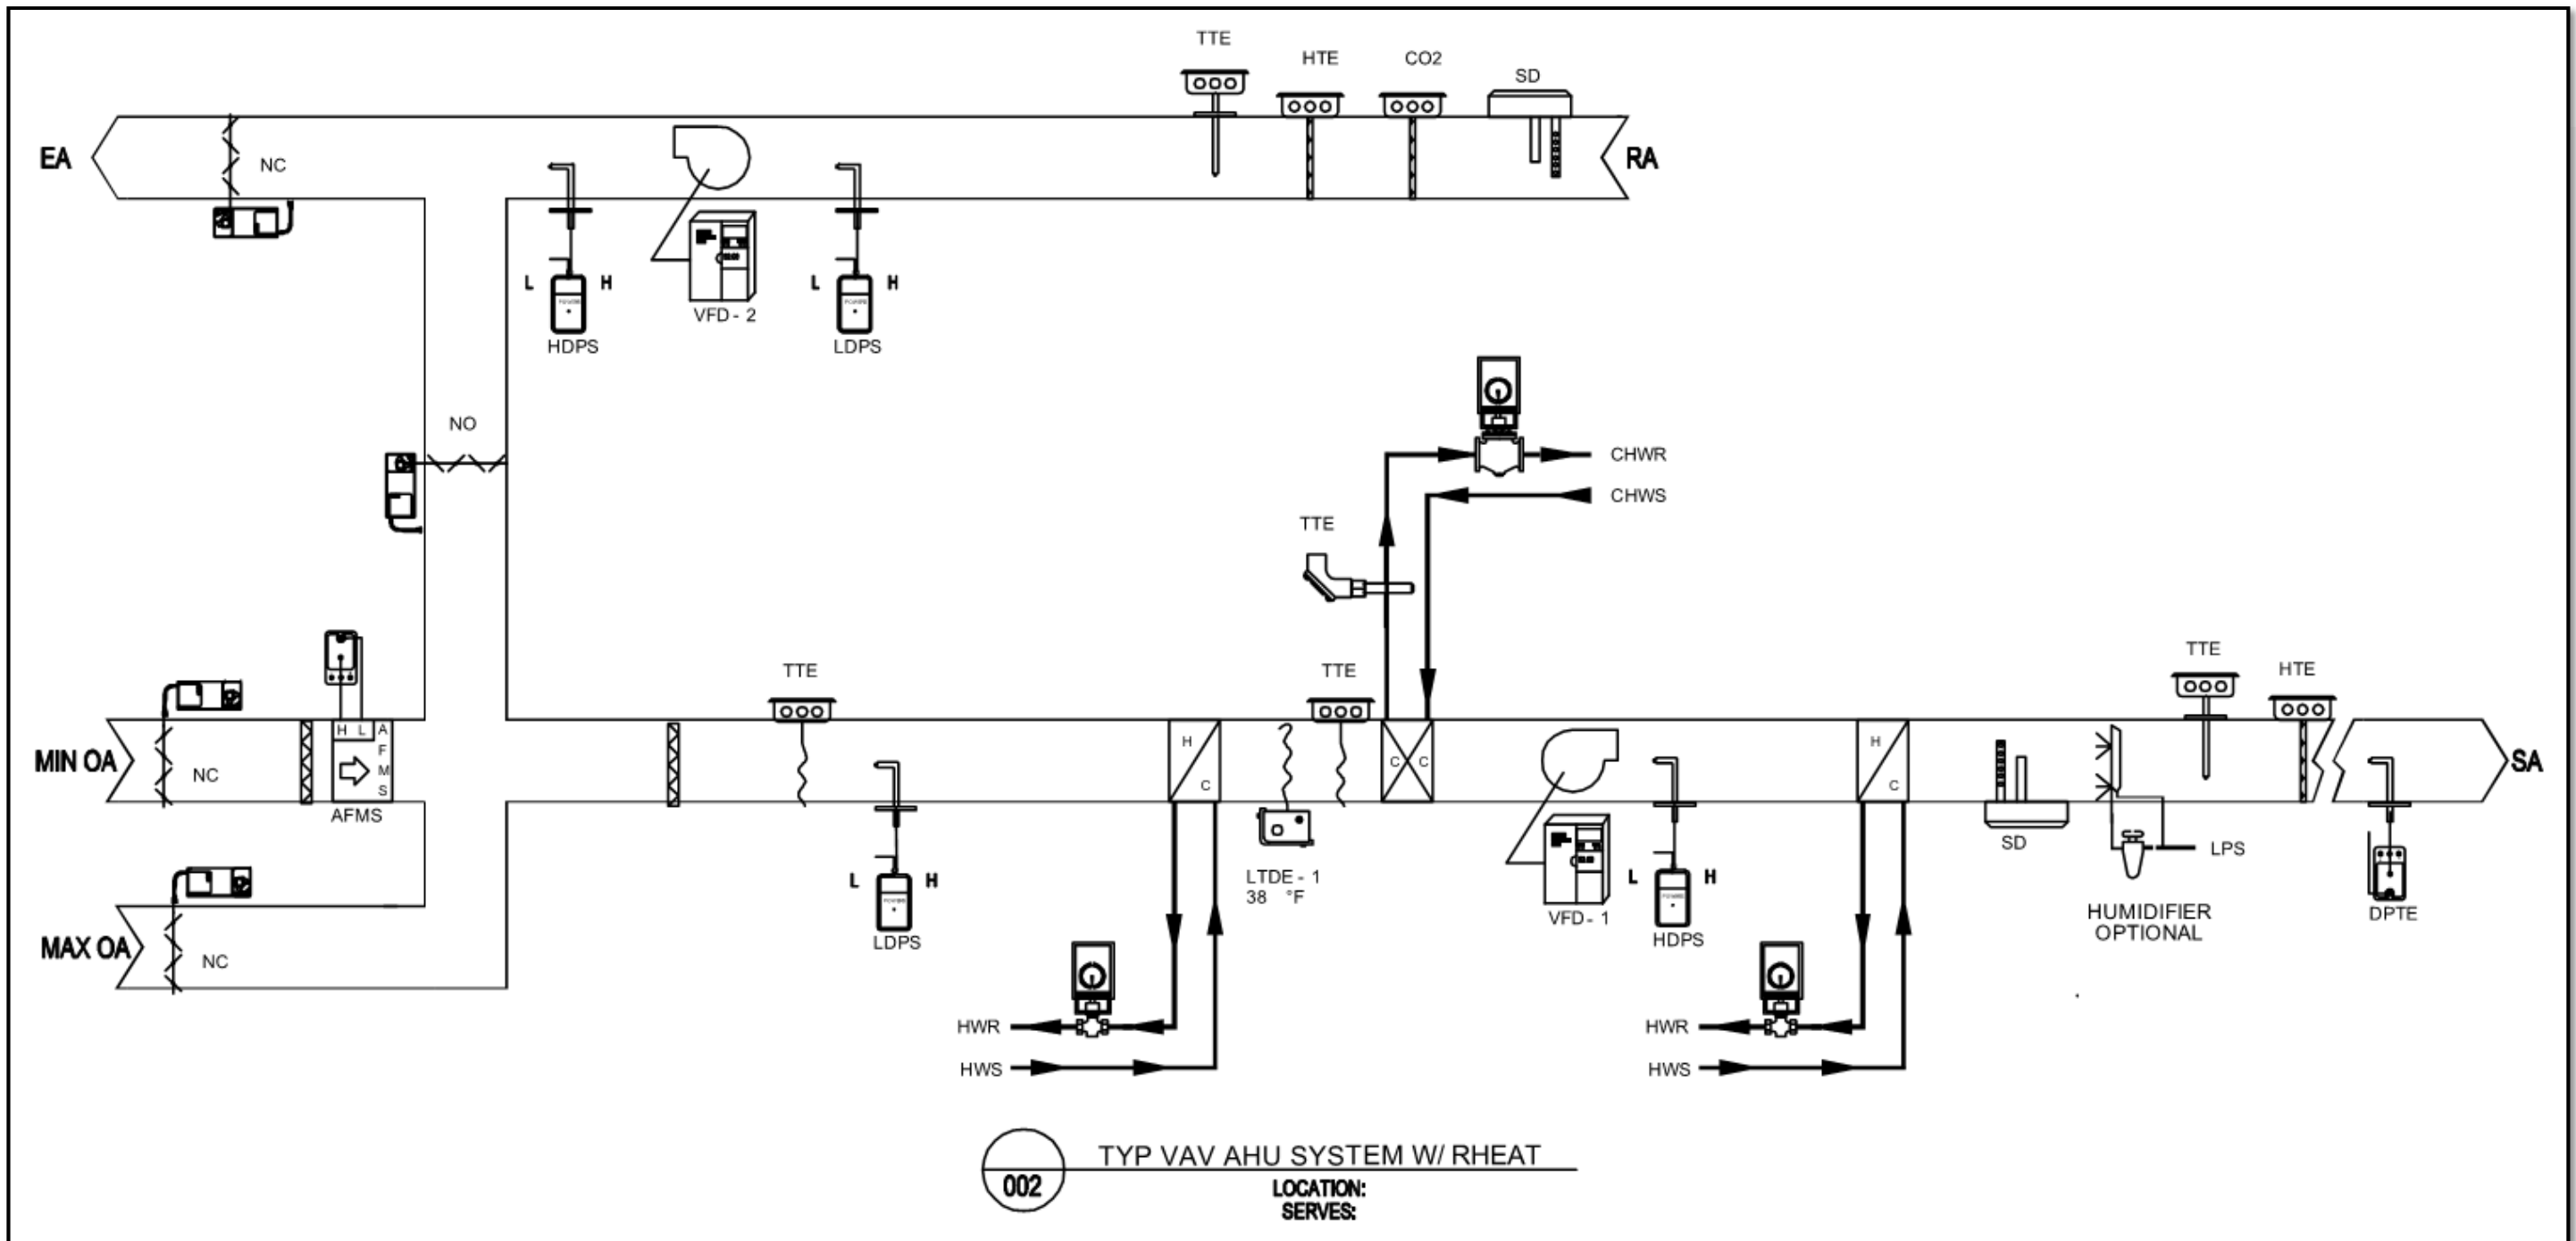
TTE
HTE
CO2
SD
EA
NC
RA
L
H
HDPS
VFD - 2
L
H
LDPS
NO
CHWR
CHWS
TTE
TTE
TTE
TTE
HTE
H L
A F M S
MIN OA
NC
AFMS
H
C
C C
H
C
SA
L
H
LDPS
LTDE - 1
38 °F
VFD - 1
L
H
HDPS
SD
LPS
HUMIDIFIER OPTIONAL
DPTE
MAX OA
NC
HWR
HWS
HWR
HWS
002
TYP VAV AHU SYSTEM W/ RHEAT
LOCATION:
SERVES: